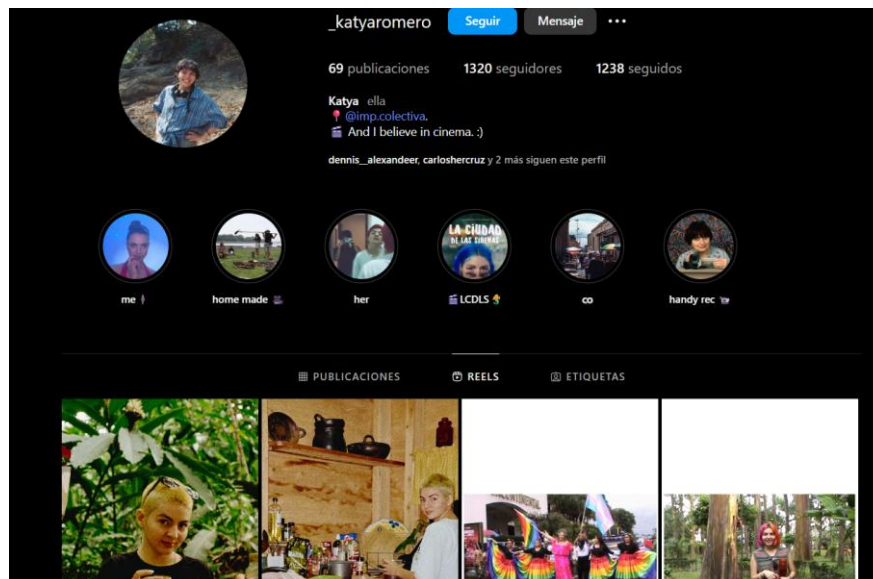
_katyaromero Seguir Mensaje ...

69 publicaciones 1320 seguidores 1238 seguidos

Katya ella
📍 @imp.colectiva.
🎬 And I believe in cinema. :)

dennis__alexandeer, carloshercruz y 2 más siguen este perfil

LA CIUDAD DE LAS SIRENAS

me

home made

her

LCDLS

co

handy rec

PUBLICACIONES REELS ETIQUETAS